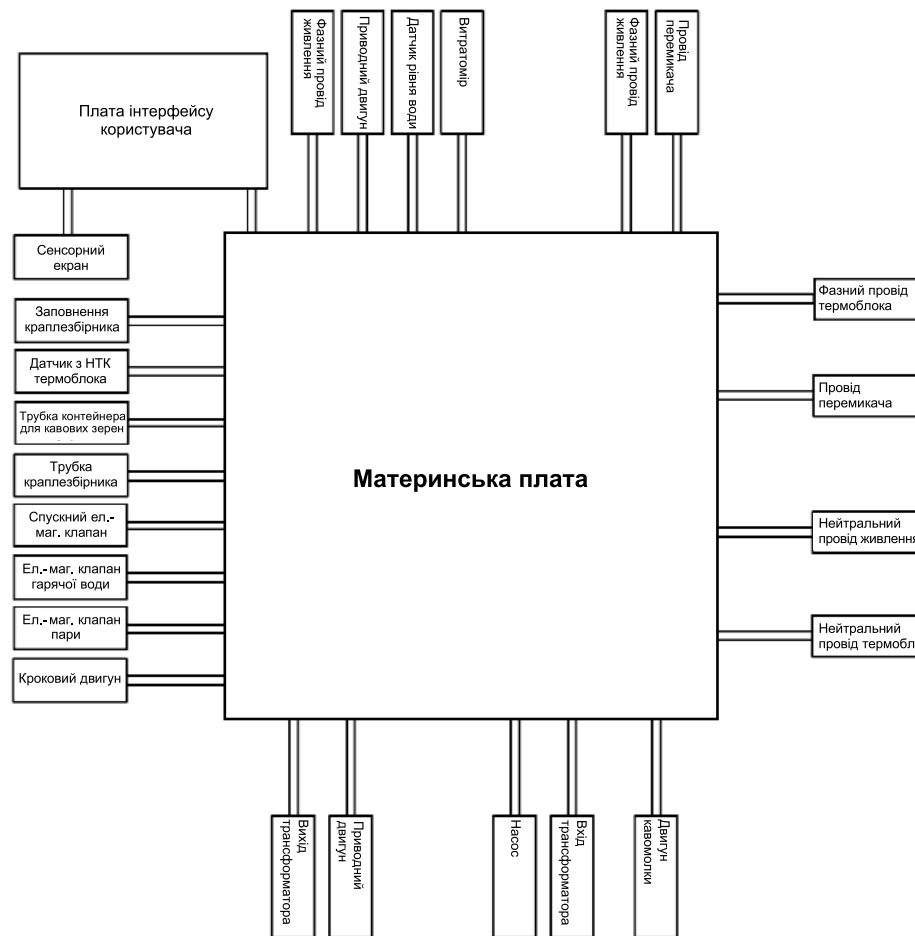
Плата інтерфейсу користувача

Фазний провід живлення

Приводний двигун

Датчик рівня води

Витратомір

Фазний провід живлення

Провід перемикача

Сенсорний екран

Заповнення краплезбірника

Датчик з НТК термоблока

Трубка контейнера для кавових зерен

Трубка краплезбірника

Спускний ел.-маг. клапан

Ел.-маг. клапан гарячої води

Ел.-маг. клапан пари

Кроковий двигун

Материнська плата

Фазний провід термоблока

Провід перемикача

Нейтральний провід живлення

Нейтральний провід термобл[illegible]

Вихід трансформатора

Приводний двигун

Насос

Вхід трансформатора

Двигун кавомолки